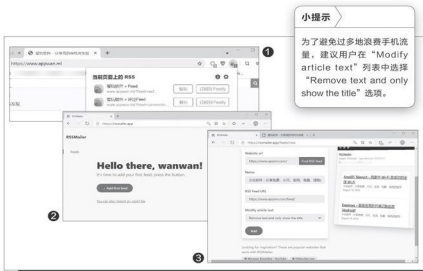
小提示

为了避免过多地浪费手机流量，建议用户在"Modify article text"列表中选择"Remove text and only show the title"选项。

https://www.appusn.ml

当前页面上的 RSS

爱玩软件 » Feed
爱玩软件 » 评论Feed

RSSMailer

Hello there, wanwan!

Add first feed

Website url
https://www.appusn.com/
Find RSS feed

Name

RSS Feed URL
https://www.appusn.com/feed/

Modify article text
Remove text and only show the title

Add

❶
❷
❸